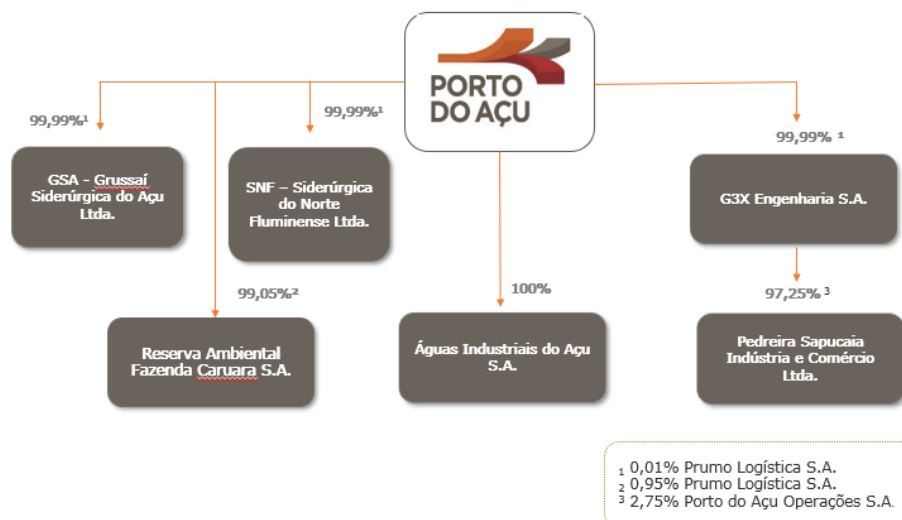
PORTO DO AÇU

99,99%¹

GSA - Grussaí Siderúrgica do Açu Ltda.

99,99%¹

SNF – Siderúrgica do Norte Fluminense Ltda.

99,99% ¹

G3X Engenharia S.A.

99,05%²

Reserva Ambiental Fazenda Caruara S.A.

100%

Águas Industriais do Açu S.A.

97,25% ³

Pedreira Sapucaia Indústria e Comércio Ltda.

₁ 0,01% Prumo Logística S.A.
₂ 0,95% Prumo Logística S.A.
³ 2,75% Porto do Açu Operações S.A.